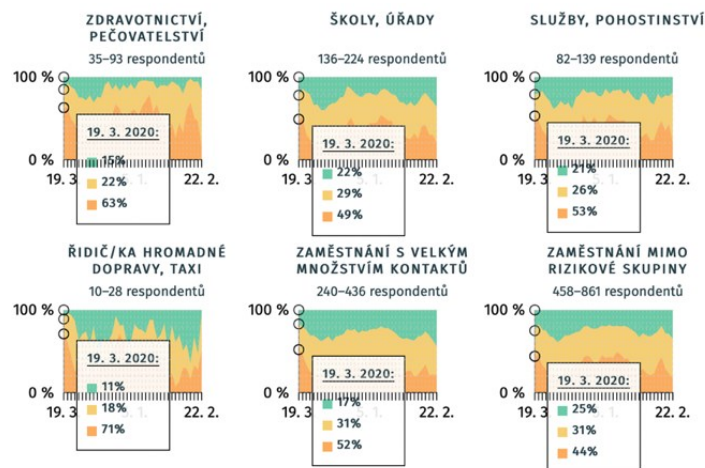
ZDRAVOTNICTVÍ, PEČOVATELSTVÍ
35–93 respondentů
100 %
0 %
19. 3.
1.
22. 2.
19. 3. 2020:
15%
22%
63%

ŠKOLY, ÚŘADY
136–224 respondentů
100 %
0 %
19. 3.
1.
22. 2.
19. 3. 2020:
22%
29%
49%

SLUŽBY, POHOSTINSTVÍ
82–139 respondentů
100 %
0 %
19. 3.
1.
22. 2.
19. 3. 2020:
21%
26%
53%

ŘIDIČ/KA HROMADNÉ DOPRAVY, TAXI
10–28 respondentů
100 %
0 %
19. 3.
1.
22. 2.
19. 3. 2020:
11%
18%
71%

ZAMĚSTNÁNÍ S VELKÝM MNOŽSTVÍM KONTAKTŮ
240–436 respondentů
100 %
0 %
19. 3.
1.
22. 2.
19. 3. 2020:
17%
31%
52%

ZAMĚSTNÁNÍ MIMO RIZIKOVÉ SKUPINY
458–861 respondentů
100 %
0 %
19. 3.
1.
22. 2.
19. 3. 2020:
25%
31%
44%